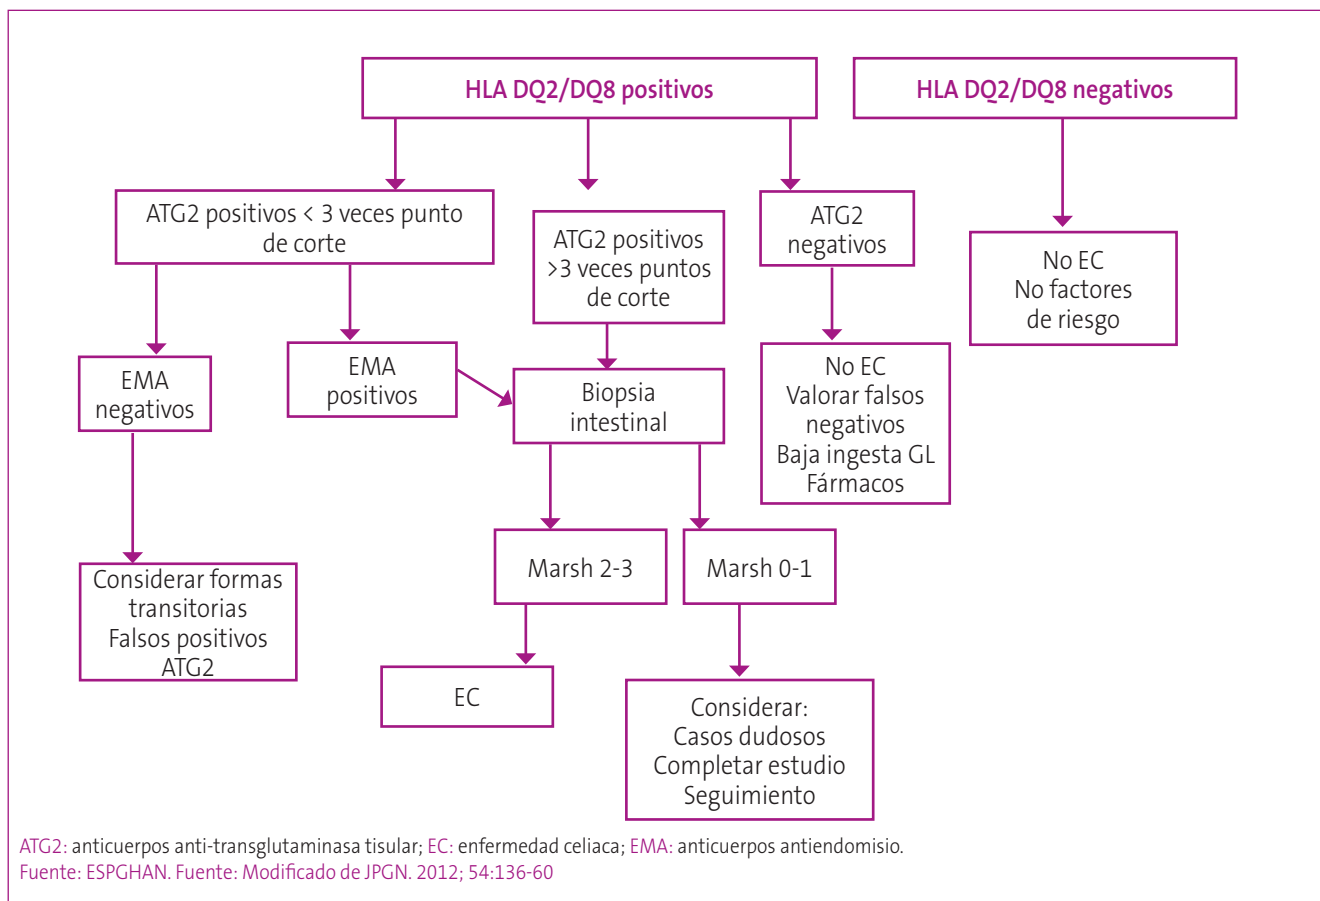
HLA DQ2/DQ8 positivos

HLA DQ2/DQ8 negativos

ATG2 positivos < 3 veces punto de corte

ATG2 positivos >3 veces puntos de corte

ATG2 negativos

No EC
No factores de riesgo

EMA negativos

EMA positivos

Biopsia intestinal

No EC
Valorar falsos negativos
Baja ingesta GL
Fármacos

Marsh 2-3

Marsh 0-1

Considerar formas transitorias
Falsos positivos ATG2

EC

Considerar:
Casos dudosos
Completar estudio
Seguimiento

ATG2: anticuerpos anti-transglutaminasa tisular; EC: enfermedad celiaca; EMA: anticuerpos antiendomisio.
Fuente: ESPGHAN. Fuente: Modificado de JPGN. 2012; 54:136-60